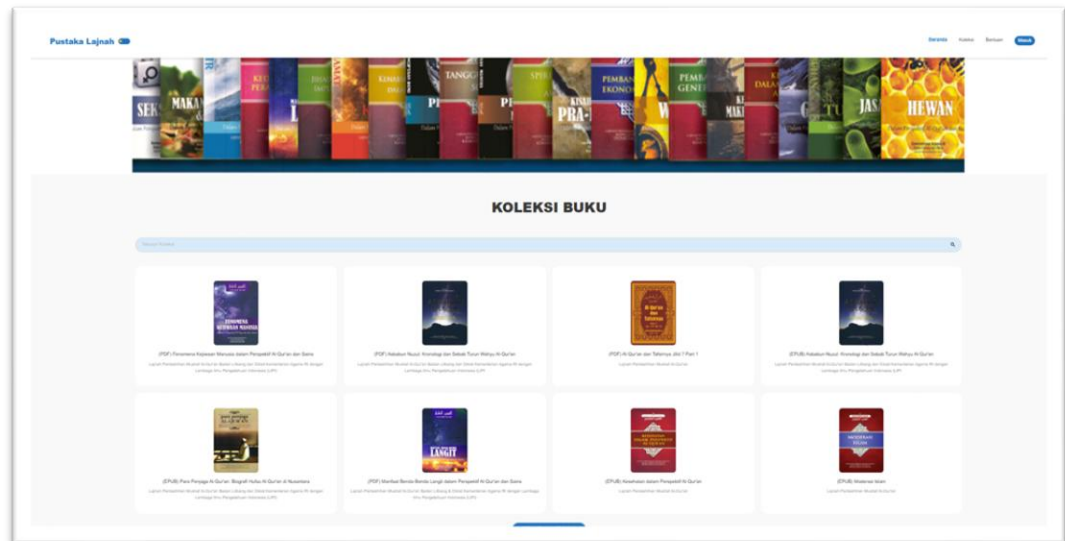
Pustaka Lajnah

Beranda Koleksi Bantuan Masuk

KOLEKSI BUKU

(PDF) Fenomena Kejiwaan Manusia dalam Perspektif Al-Qur'an dan Sains

(PDF) Asbabun Nuzul: Kronologi dan Sebab Turun Wahyu Al-Qur'an

(PDF) Al-Qur'an dan Tafsirnya Jilid 1 Part 1

(EPUB) Asbabun Nuzul: Kronologi dan Sebab Turun Wahyu Al-Qur'an

(EPUB) Para Penjaga Al-Qur'an: Biografi Huffaz Al-Qur'an di Nusantara

(PDF) Manfaat Benda-Benda Langit dalam Perspektif Al-Qur'an dan Sains

(EPUB) Kesehatan dalam Perspektif Al-Qur'an

(EPUB) Moderasi Islam